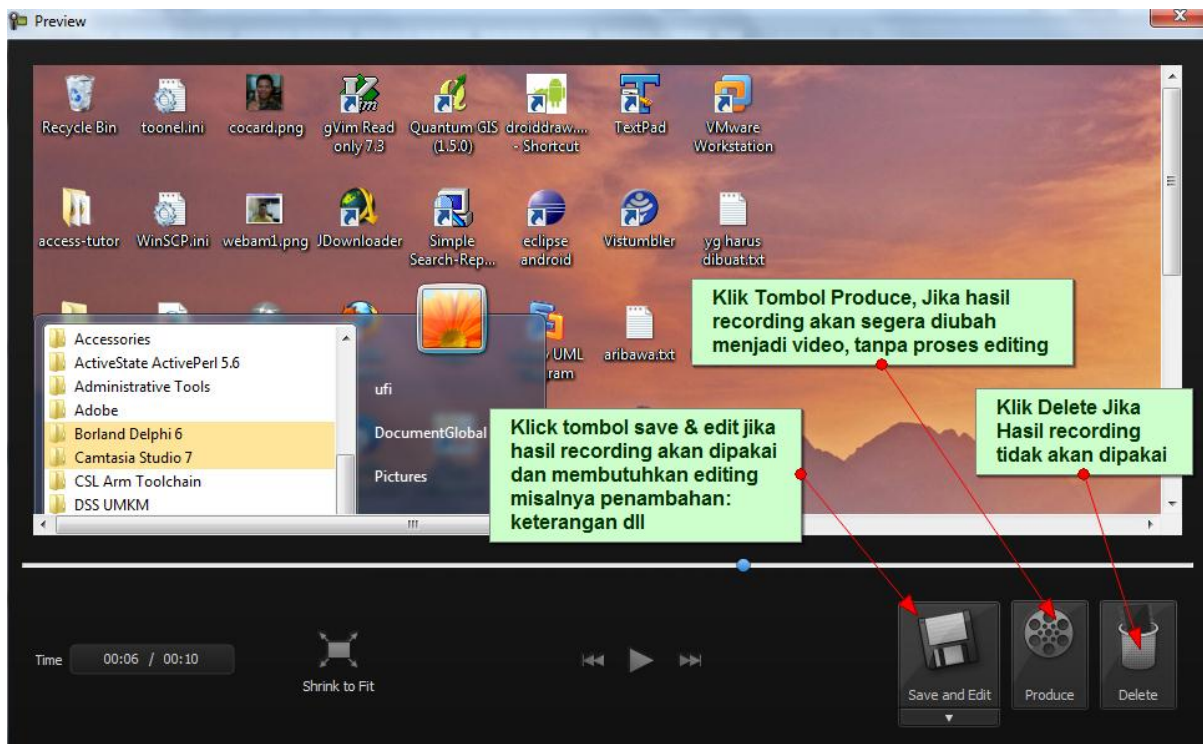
Preview

Recycle Bin
toonel.ini
cocard.png
gVim Read only 7.3
Quantum GIS (1.5.0)
droiddraw... - Shortcut
TextPad
VMware Workstation

access-tutor
WinSCP.ini
webam1.png
JDownloader
Simple Search-Rep...
eclipse android
Vistumbler
yg harus dibuat.txt

Accessories
ActiveState ActivePerl 5.6
Administrative Tools
Adobe
Borland Delphi 6
Camtasia Studio 7
CSL Arm Toolchain
DSS UMKM

ufi
DocumentGlobal
Pictures

UML ram
aribawa.txt

Klik Tombol Produce, Jika hasil recording akan segera diubah menjadi video, tanpa proses editing

Klick tombol save & edit jika hasil recording akan dipakai dan membutuhkan editing misalnya penambahan: keterangan dll

Klik Delete Jika Hasil recording tidak akan dipakai

Time 00:06 / 00:10
Shrink to Fit
Save and Edit
Produce
Delete